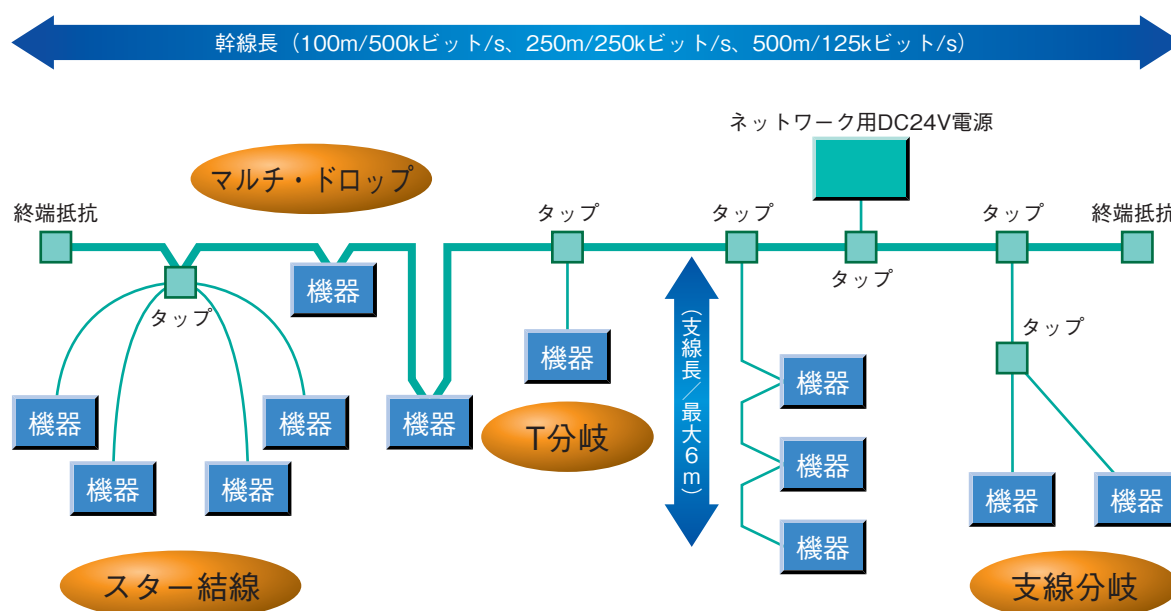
幹線長（100m/500kビット/s、250m/250kビット/s、500m/125kビット/s）

ネットワーク用DC24V電源

マルチ・ドロップ

終端抵抗

タップ

タップ

タップ

終端抵抗

機器

タップ

タップ

タップ

機器

（支線長／最大6m）

機器

機器

機器

機器

機器

T分岐

機器

機器

機器

機器

機器

機器

スター結線

支線分岐